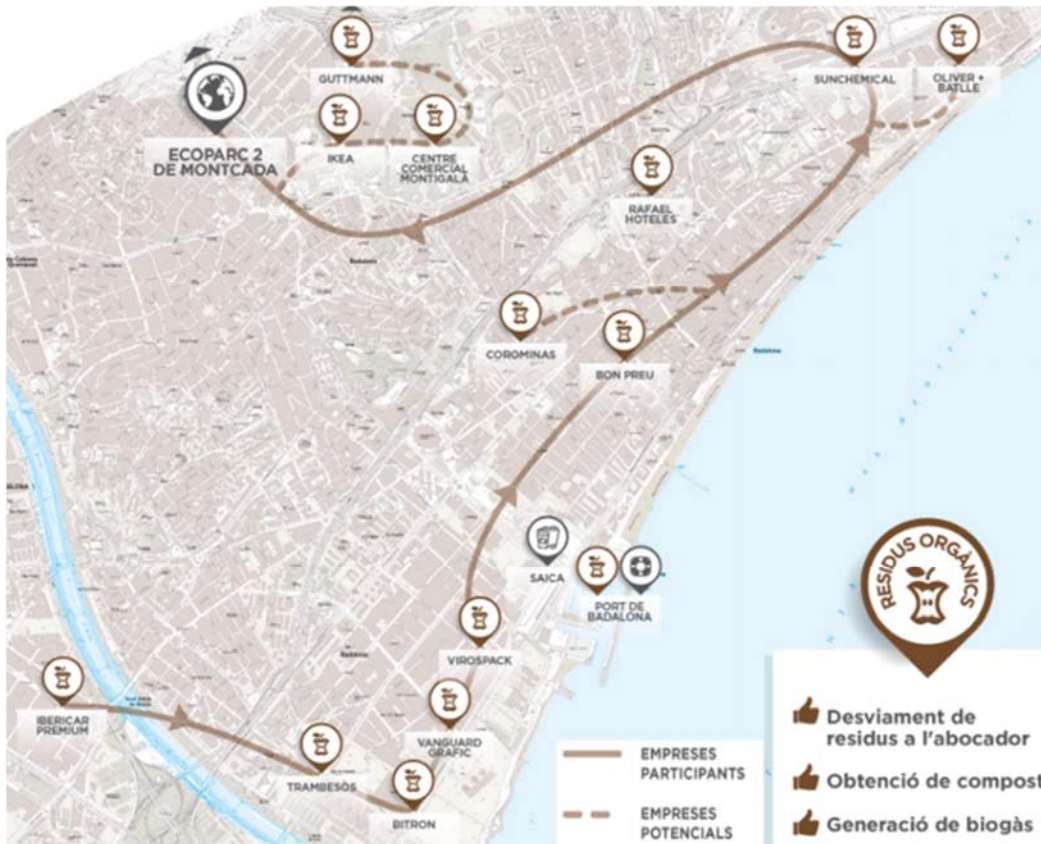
GUTTMANN

ECOPARC 2 DE MONTCADA

IKEA

CENTRE COMERCIAL MONTIGALÀ

SUNCHEMICAL

OLIVER + BATLLE

RAFAEL HOTELES

COROMINAS

BON PREU

SAICA

PORT DE BADALONA

VIROSPACK

IBERICAR PREMIUM

VANGUARD GRAFIC

TRAMBESÒS

BITRON

EMPRESES PARTICIPANTS

EMPRESES POTENCIALS

RESIDUS ORGÀNICS

Desviament de residus a l'abocador

Obtenció de compost

Generació de biogàs